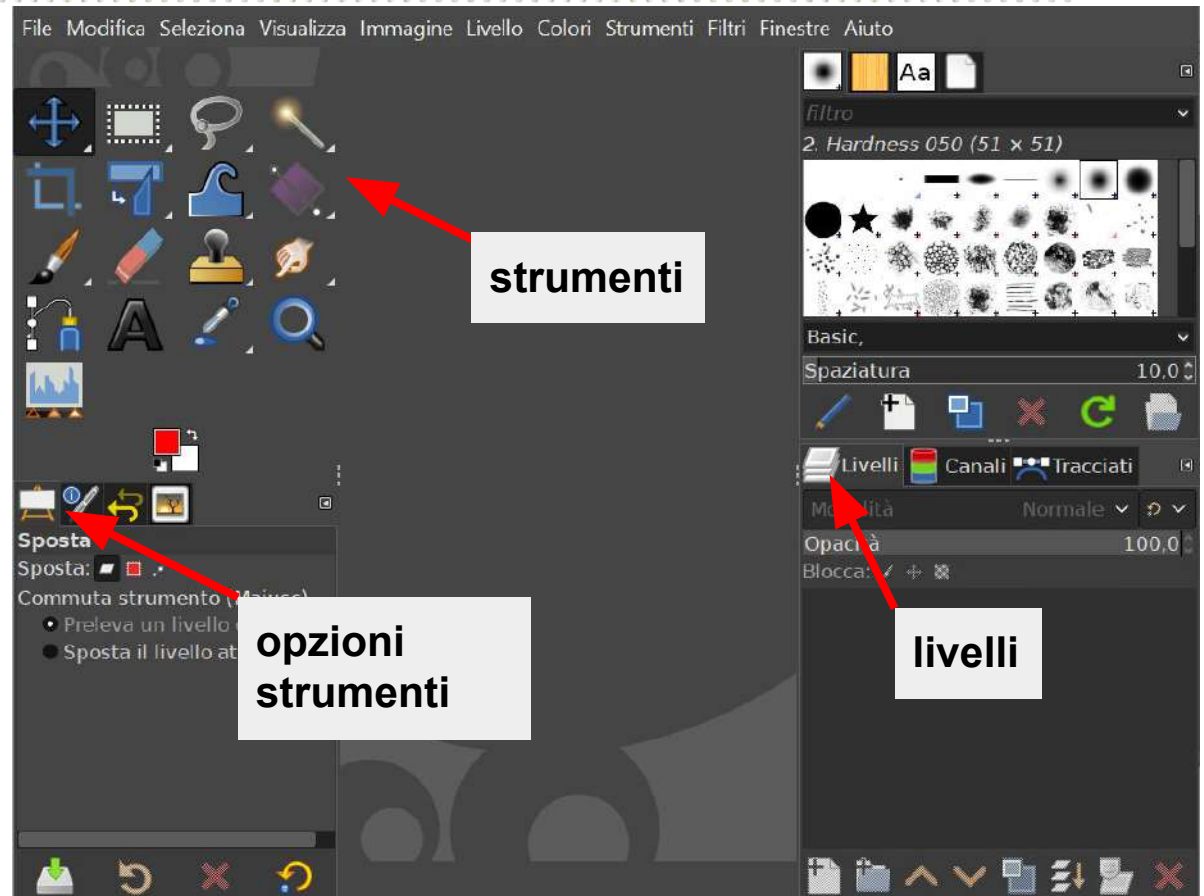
File Modifica Seleziona Visualizza Immagine Livello Colori Strumenti Filtri Finestre Aiuto

strumenti

Aa

filtro

2. Hardness 050 (51 × 51)

Basic,

Spaziatura 10,0

Livelli Canali Tracciati

Mo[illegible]lità Normale

Opac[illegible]à 100,0

Blocca:

livelli

Sposta

Sposta:

Commuta strumento ([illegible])

Preleva un livello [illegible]

Sposta il livello at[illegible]

opzioni strumenti